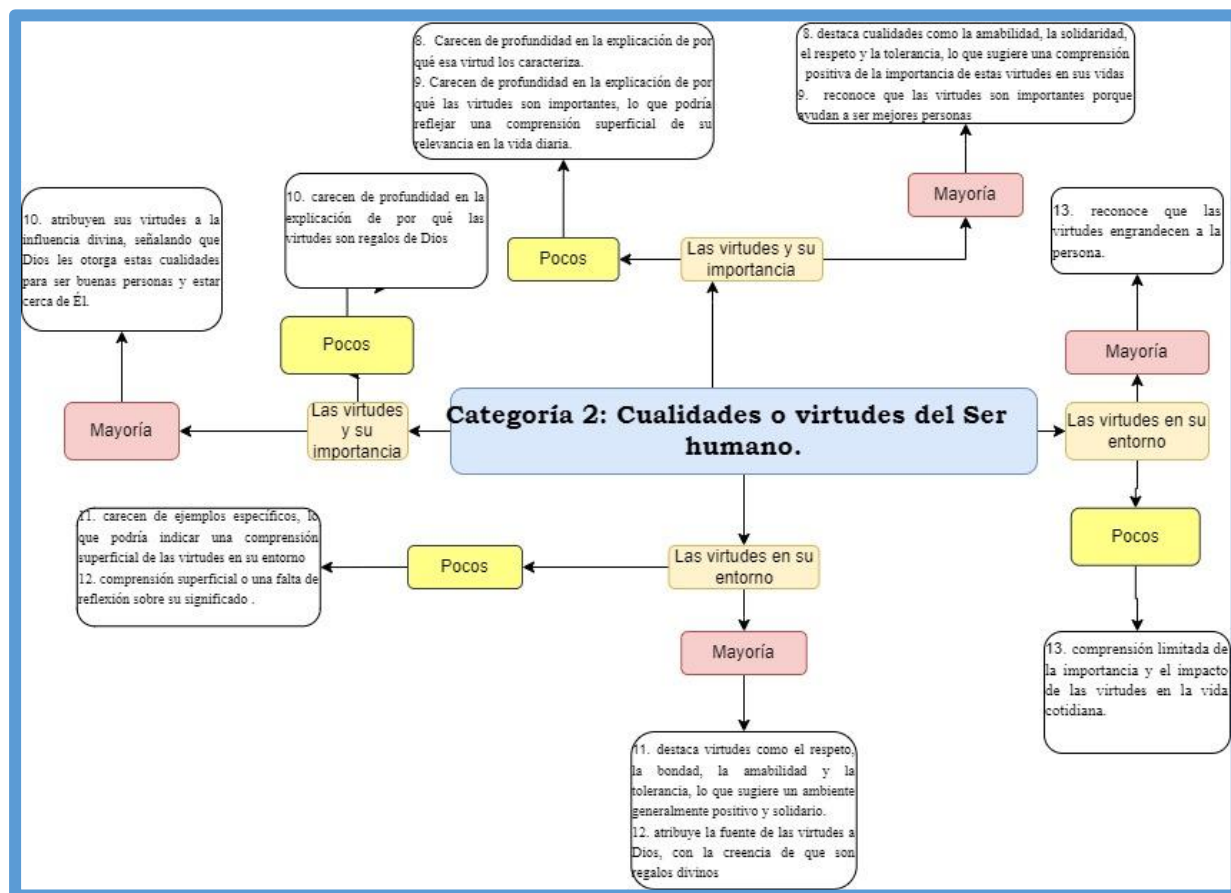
Categoría 2: Cualidades o virtudes del Ser humano.

Las virtudes y su importancia

Pocos

8. Carecen de profundidad en la explicación de por qué esa virtud los caracteriza.
9. Carecen de profundidad en la explicación de por qué las virtudes son importantes, lo que podría reflejar una comprensión superficial de su relevancia en la vida diaria.

Mayoría

8. destaca cualidades como la amabilidad, la solidaridad, el respeto y la tolerancia, lo que sugiere una comprensión positiva de la importancia de estas virtudes en sus vidas
9. reconoce que las virtudes son importantes porque ayudan a ser mejores personas

Las virtudes y su importancia

Pocos

10. carecen de profundidad en la explicación de por qué las virtudes son regalos de Dios

Mayoría

10. atribuyen sus virtudes a la influencia divina, señalando que Dios les otorga estas cualidades para ser buenas personas y estar cerca de Él.

Las virtudes en su entorno

Mayoría

13. reconoce que las virtudes engrandecen a la persona.

Pocos

13. comprensión limitada de la importancia y el impacto de las virtudes en la vida cotidiana.

Las virtudes en su entorno

Pocos

11. carecen de ejemplos específicos, lo que podría indicar una comprensión superficial de las virtudes en su entorno
12. comprensión superficial o una falta de reflexión sobre su significado .

Mayoría

11. destaca virtudes como el respeto, la bondad, la amabilidad y la tolerancia, lo que sugiere un ambiente generalmente positivo y solidario.
12. atribuye la fuente de las virtudes a Dios, con la creencia de que son regalos divinos